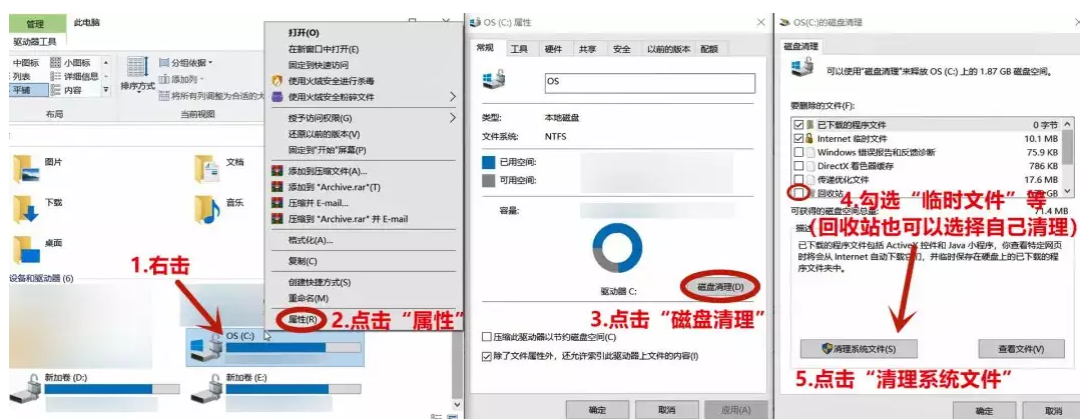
管理
此电脑
驱动器工具
中图标
小图标
列表
详细信息
平铺
内容
排序方式
分组依据
添加列
将所有列调整为合适的大小
布局
当前视图
图片
文档
下载
音乐
桌面
设备和驱动器 (6)
1.右击
OS (C:)
新加卷 (D:)
新加卷 (E:)

打开(O)
在新窗口中打开(E)
固定到快速访问
使用火绒安全进行杀毒
使用火绒安全粉碎文件
授予访问权限(G)
还原以前的版本(V)
固定到"开始"屏幕(P)
添加到压缩文件(A)...
添加到 "Archive.rar"(T)
压缩并 E-mail...
压缩到 "Archive.rar" 并 E-mail
格式化(A)...
复制(C)
创建快捷方式(S)
重命名(M)
属性(R)
2.点击"属性"

OS (C:) 属性
常规
工具
硬件
共享
安全
以前的版本
配额
OS
类型:
本地磁盘
文件系统:
NTFS
已用空间:
可用空间:
容量:
驱动器 C:
磁盘清理(D)
3.点击"磁盘清理"
压缩此驱动器以节约磁盘空间(C)
除了文件属性外，还允许索引此驱动器上文件的内容(I)
确定
取消
应用(A)

OS(C:)的磁盘清理
磁盘清理
可以使用"磁盘清理"来释放 OS (C:) 上的 1.87 GB 磁盘空间。
要删除的文件(F):
已下载的程序文件
0 字节
Internet 临时文件
10.1 MB
Windows 错误报告和反馈诊断
75.9 KB
DirectX 着色器缓存
786 KB
传递优化文件
17.6 MB
回收站
GB
4.勾选"临时文件"等
(回收站也可以选择自己清理)
可获得的磁盘空间总量:
71.4 MB
描述
已下载的程序文件包括 ActiveX 控件和 Java 小程序，你查看特定网页时将会从 Internet 自动下载它们，并临时保存在硬盘上的已下载的程序文件夹中。
清理系统文件(S)
查看文件(V)
5.点击"清理系统文件"
确定
取消